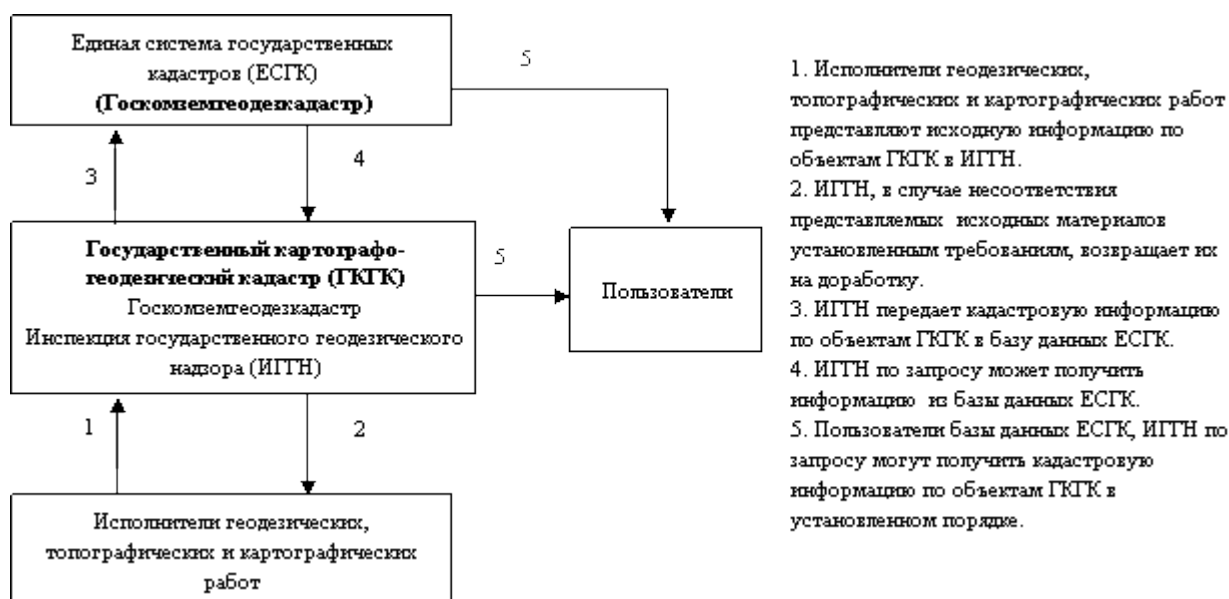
Единая система государственных кадастров (ЕСГК)
**(Госкомземгеодезкадастр)**

5

3

4

**Государственный картографо-геодезический кадастр (ГКГК)**
Госкомземгеодезкадастр
Инспекция государственного геодезического надзора (ИГГН)

5

Пользователи

1

2

Исполнители геодезических, топографических и картографических работ

1. Исполнители геодезических, топографических и картографических работ представляют исходную информацию по объектам ГКГК в ИГГН.
2. ИГГН, в случае несоответствия представляемых исходных материалов установленным требованиям, возвращает их на доработку.
3. ИГГН передает кадастровую информацию по объектам ГКГК в базу данных ЕСГК.
4. ИГГН по запросу может получить информацию из базы данных ЕСГК.
5. Пользователи базы данных ЕСГК, ИГГН по запросу могут получить кадастровую информацию по объектам ГКГК в установленном порядке.